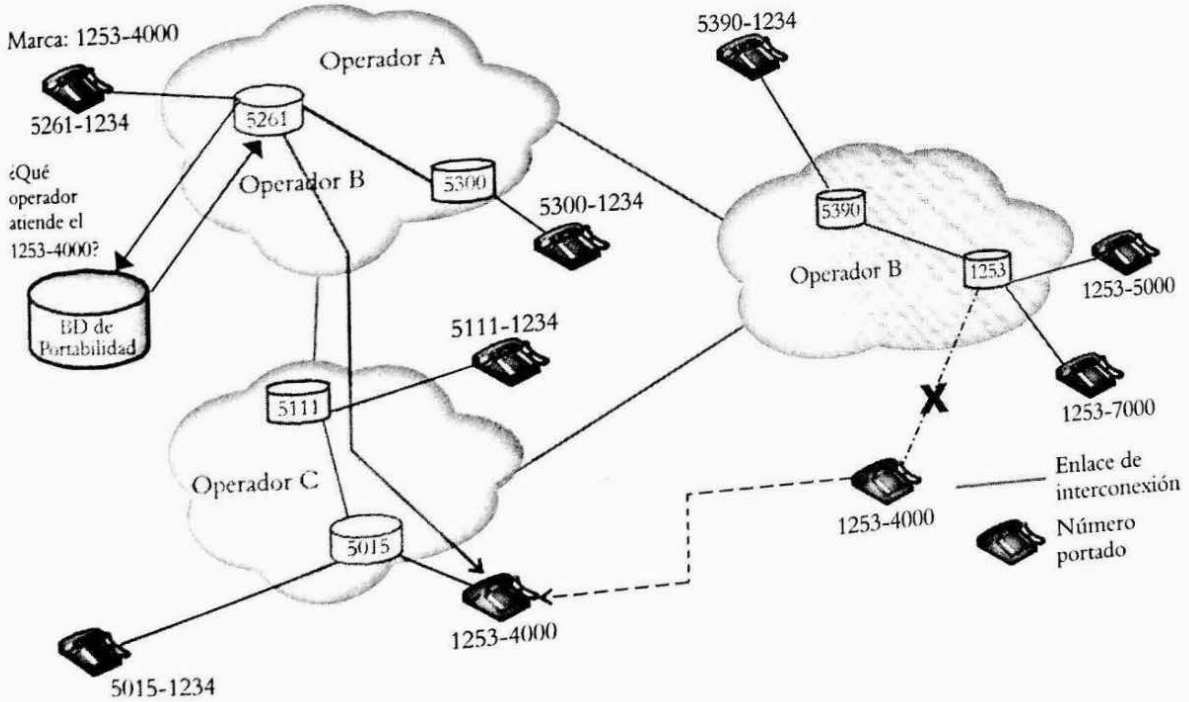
Marca: 1253-4000

5261-1234

Operador A

5261

Operador B

5300

5300-1234

¿Qué operador atiende el 1253-4000?

BD de Portabilidad

5390-1234

5390

Operador B

1253

1253-5000

1253-7000

5111-1234

5111

Operador C

5015

5015-1234

1253-4000

X

1253-4000

Enlace de interconexión

Número portado